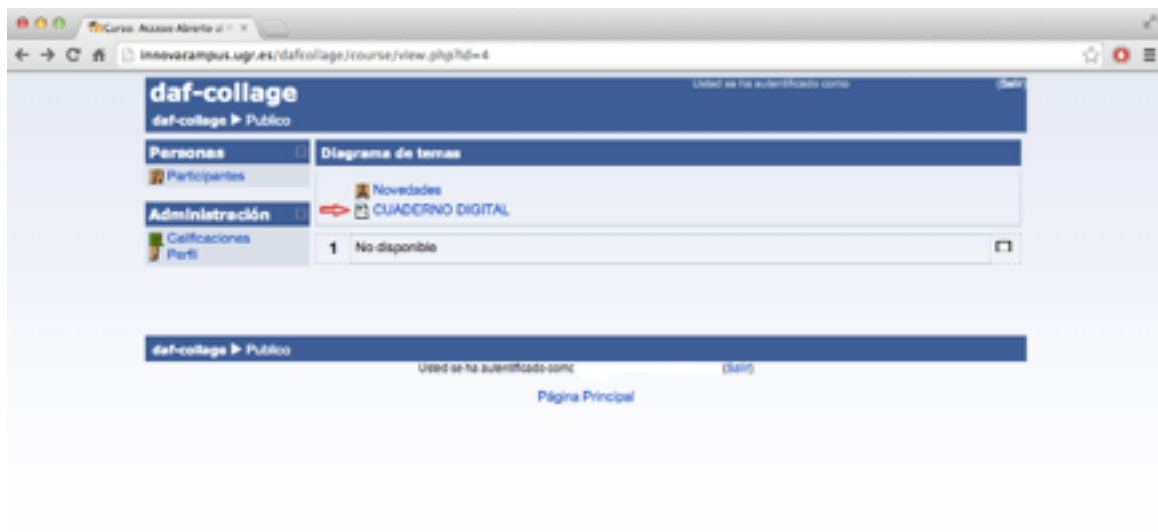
Curso: Acceso Abierto al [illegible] ×

innovacampus.ugr.es/dafcollage/course/view.php?id=4

daf-collage

daf-collage ▶ Publico

Usted se ha autentificado como

(Salir)

Personas

Participantes

Administración

Calificaciones

Perfil

Diagrama de temas

Novedades

CUADERNO DIGITAL

1 No disponible

daf-collage ▶ Publico

Usted se ha autentificado como (Salir)

Página Principal